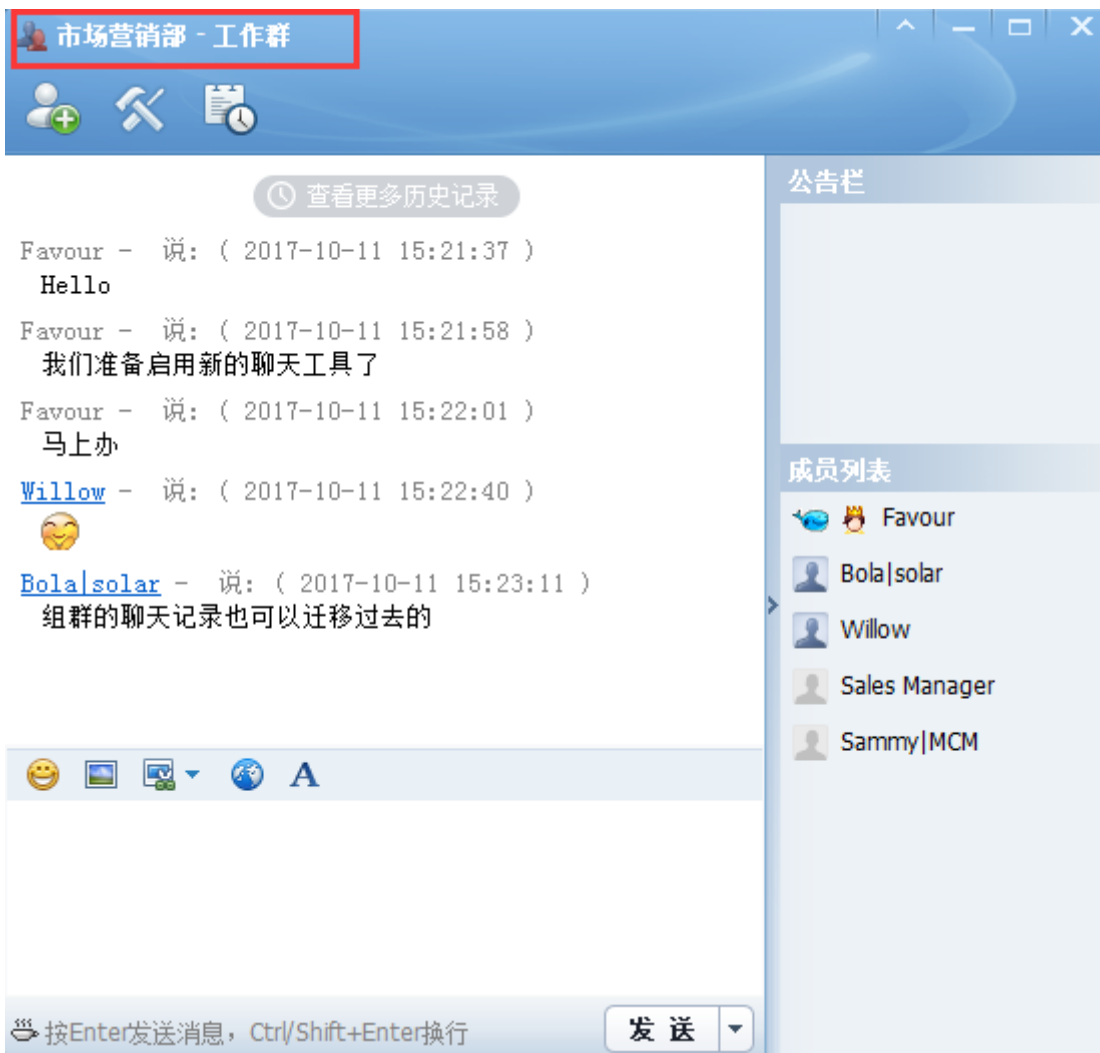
市场营销部 - 工作群

查看更多历史记录

Favour - 说: ( 2017-10-11 15:21:37 )
Hello

Favour - 说: ( 2017-10-11 15:21:58 )
我们准备启用新的聊天工具了

Favour - 说: ( 2017-10-11 15:22:01 )
马上办

Willow - 说: ( 2017-10-11 15:22:40 )

Bola|solar - 说: ( 2017-10-11 15:23:11 )
组群的聊天记录也可以迁移过去的

按Enter发送消息，Ctrl/Shift+Enter换行

发 送

公告栏

成员列表

Favour

Bola|solar

Willow

Sales Manager

Sammy|MCM